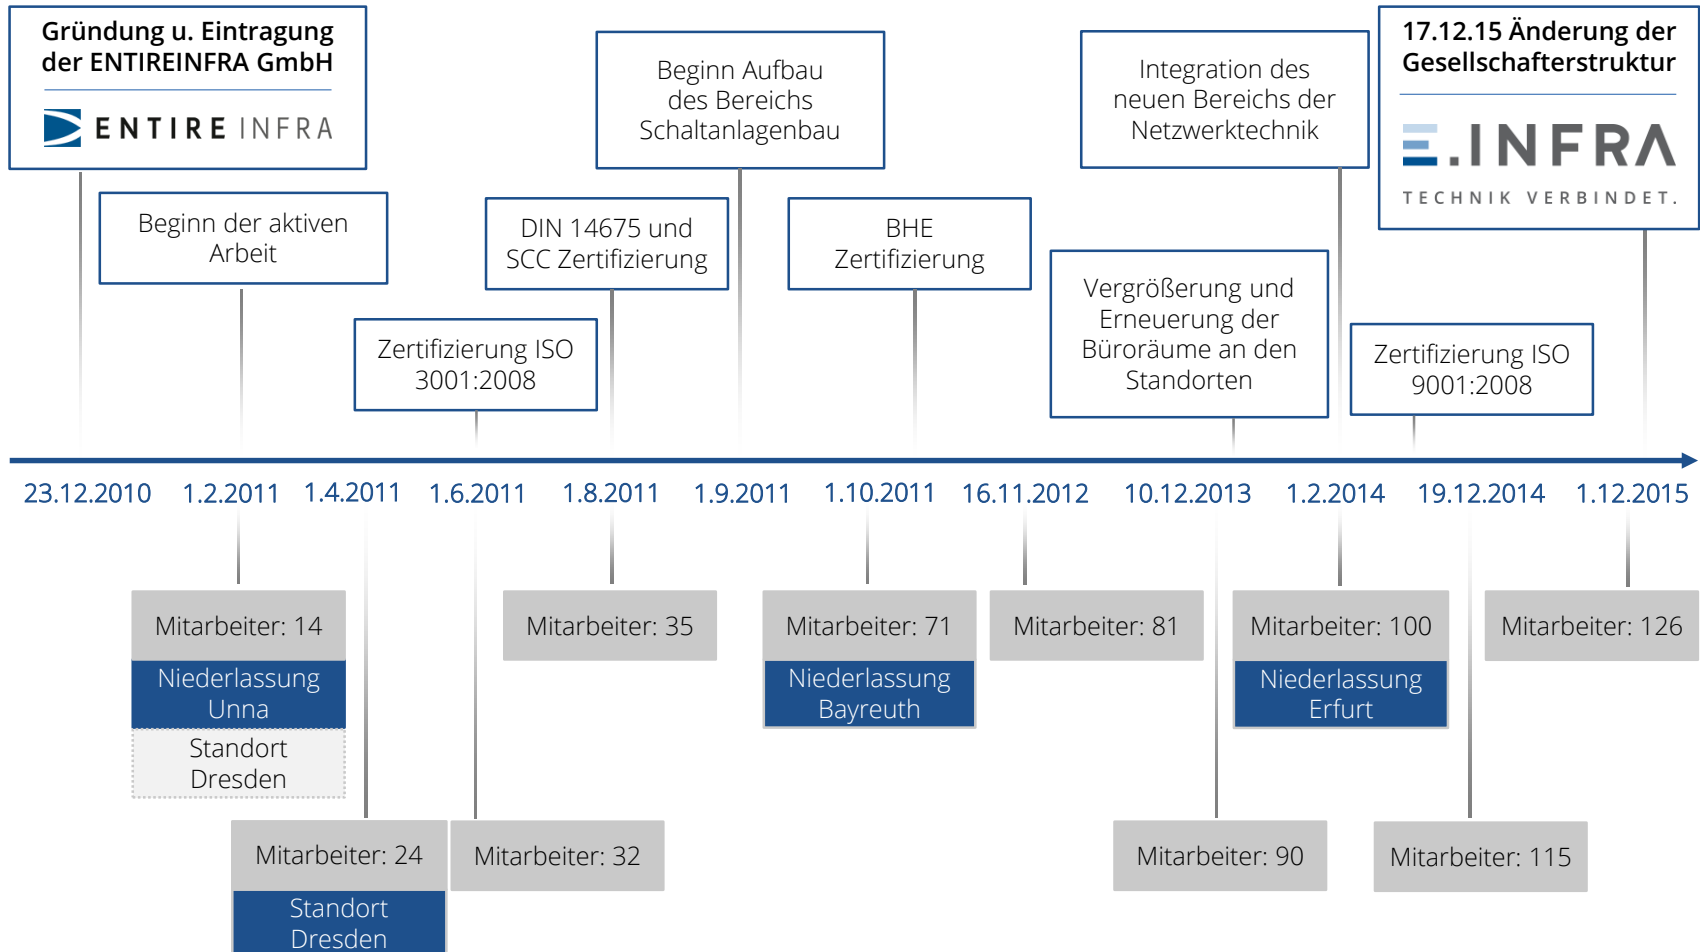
Gründung u. Eintragung der ENTIREINFRA GmbH

ENTIRE INFRA

Beginn der aktiven Arbeit

Zertifizierung ISO 3001:2008

DIN 14675 und SCC Zertifizierung

Beginn Aufbau des Bereichs Schaltanlagenbau

BHE Zertifizierung

Vergrößerung und Erneuerung der Büroräume an den Standorten

Integration des neuen Bereichs der Netzwerktechnik

Zertifizierung ISO 9001:2008

17.12.15 Änderung der Gesellschafterstruktur

E.INFRA

TECHNIK VERBINDET.

23.12.2010 1.2.2011 1.4.2011 1.6.2011 1.8.2011 1.9.2011 1.10.2011 16.11.2012 10.12.2013 1.2.2014 19.12.2014 1.12.2015

Mitarbeiter: 14

Niederlassung Unna

Standort Dresden

Mitarbeiter: 24

Standort Dresden

Mitarbeiter: 32

Mitarbeiter: 35

Mitarbeiter: 71

Niederlassung Bayreuth

Mitarbeiter: 81

Mitarbeiter: 90

Mitarbeiter: 100

Niederlassung Erfurt

Mitarbeiter: 115

Mitarbeiter: 126